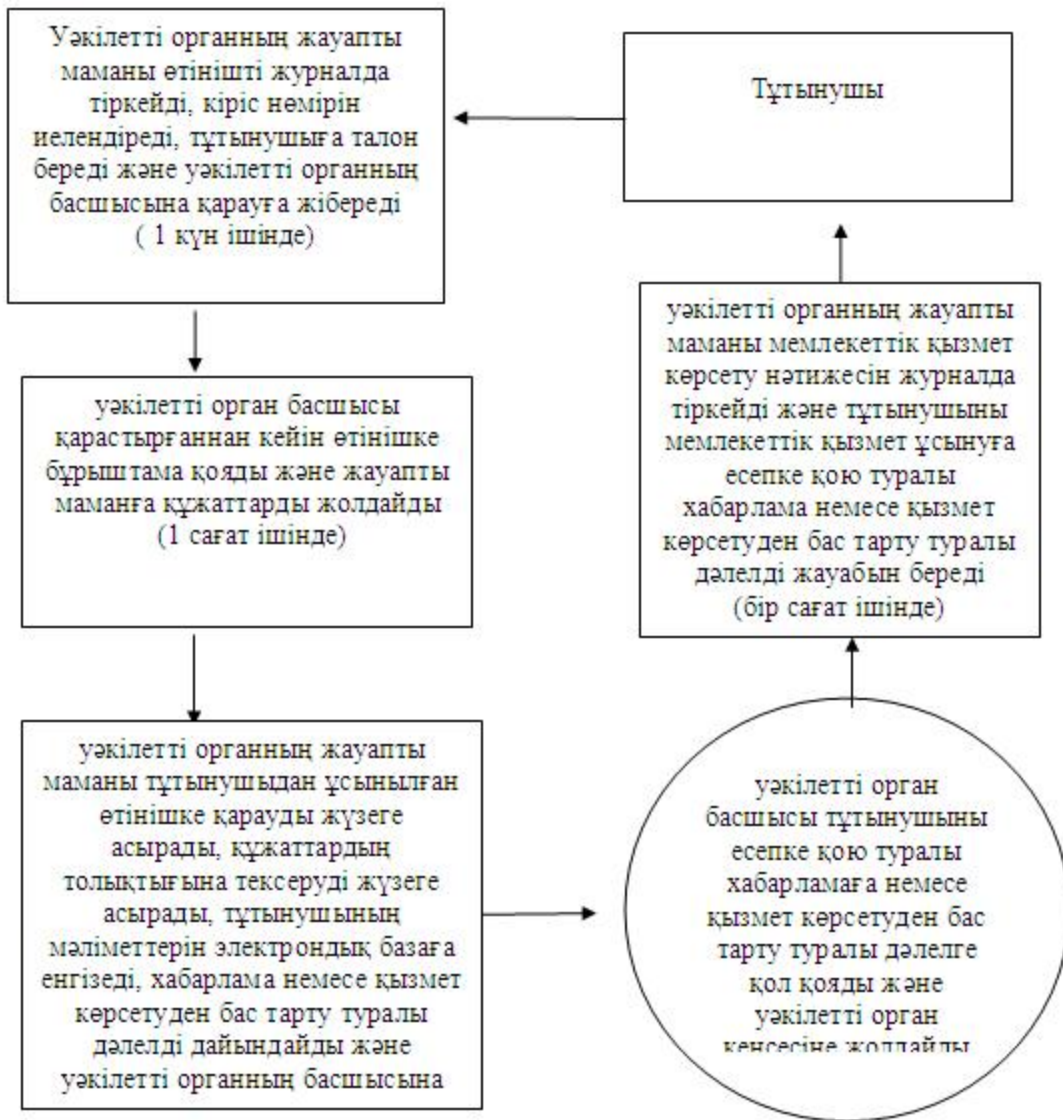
Уәкілетті органның жауапты маманы өтінішті журналда тіркейді, кіріс нөмірін иелендіреді, тұтынушыға талон береді және уәкілетті органның басшысына қарауға жібереді ( 1 күн ішінде)

Тұтынушы

уәкілетті орган басшысы қарастырғаннан кейін өтінішке бұрыштама қояды және жауапты маманға құжаттарды жолдайды (1 сағат ішінде)

уәкілетті органның жауапты маманы мемлекеттік қызмет көрсету нәтижесін журналда тіркейді және тұтынушыны мемлекеттік қызмет ұсынуға есепке қою туралы хабарлама немесе қызмет көрсетуден бас тарту туралы дәлелді жауабын береді (бір сағат ішінде)

уәкілетті органның жауапты маманы тұтынушыдан ұсынылған өтінішке қарауды жүзеге асырады, құжаттардың толықтығына тексеруді жүзеге асырады, тұтынушының мәліметтерін электрондық базаға енгізеді, хабарлама немесе қызмет көрсетуден бас тарту туралы дәлелді дайындайды және уәкілетті органның басшысына

уәкілетті орган басшысы тұтынушыны есепке қою туралы хабарламаға немесе қызмет көрсетуден бас тарту туралы дәлелге қол қояды және уәкілетті орган кеңсесіне жолдайды